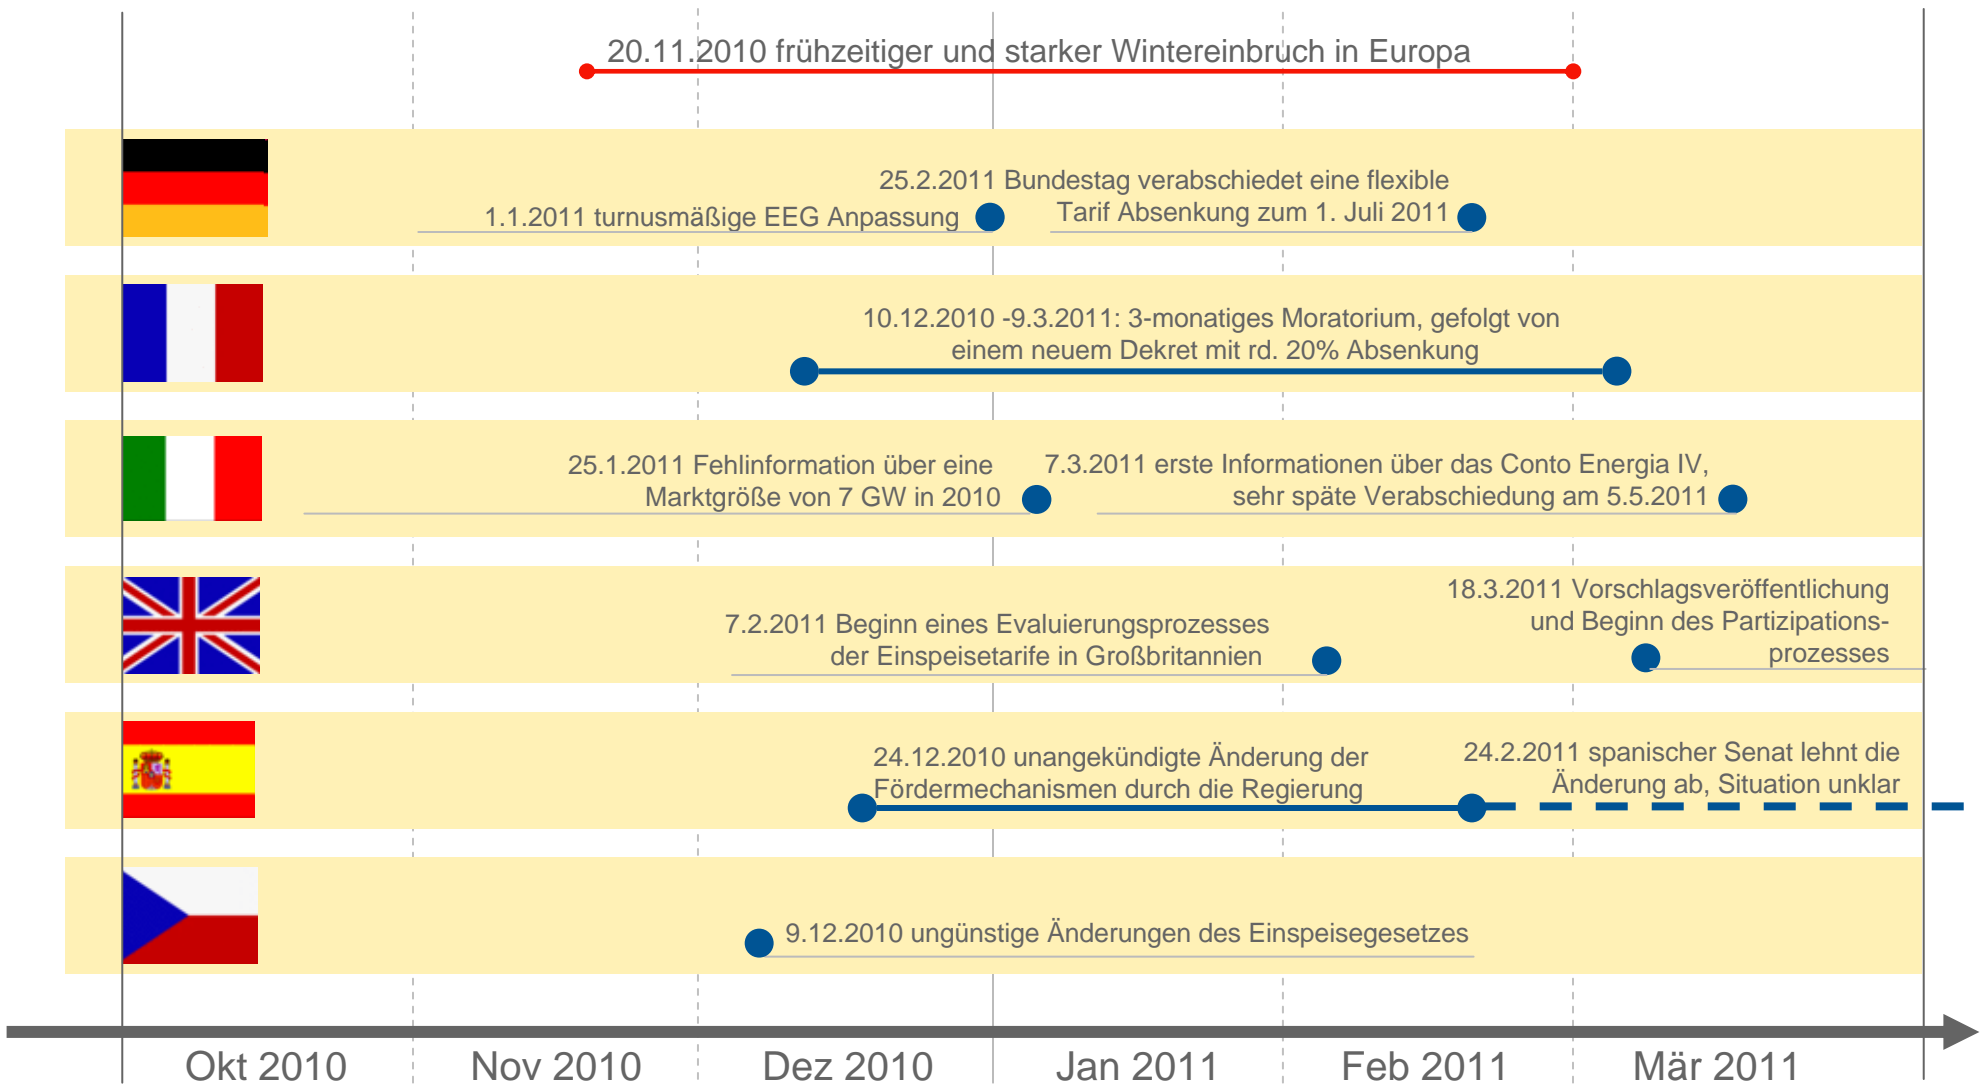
20.11.2010 frühzeitiger und starker Wintereinbruch in Europa

25.2.2011 Bundestag verabschiedet eine flexible Tarif Absenkung zum 1. Juli 2011

1.1.2011 turnusmäßige EEG Anpassung

10.12.2010 -9.3.2011: 3-monatiges Moratorium, gefolgt von einem neuem Dekret mit rd. 20% Absenkung

25.1.2011 Fehlinformation über eine Marktgröße von 7 GW in 2010

7.3.2011 erste Informationen über das Conto Energia IV, sehr späte Verabschiedung am 5.5.2011

18.3.2011 Vorschlagsveröffentlichung und Beginn des Partizipationsprozesses

7.2.2011 Beginn eines Evaluierungsprozesses der Einspeisetarife in Großbritannien

24.12.2010 unangekündigte Änderung der Fördermechanismen durch die Regierung

24.2.2011 spanischer Senat lehnt die Änderung ab, Situation unklar

9.12.2010 ungünstige Änderungen des Einspeisegesetzes

Okt 2010 Nov 2010 Dez 2010 Jan 2011 Feb 2011 Mär 2011